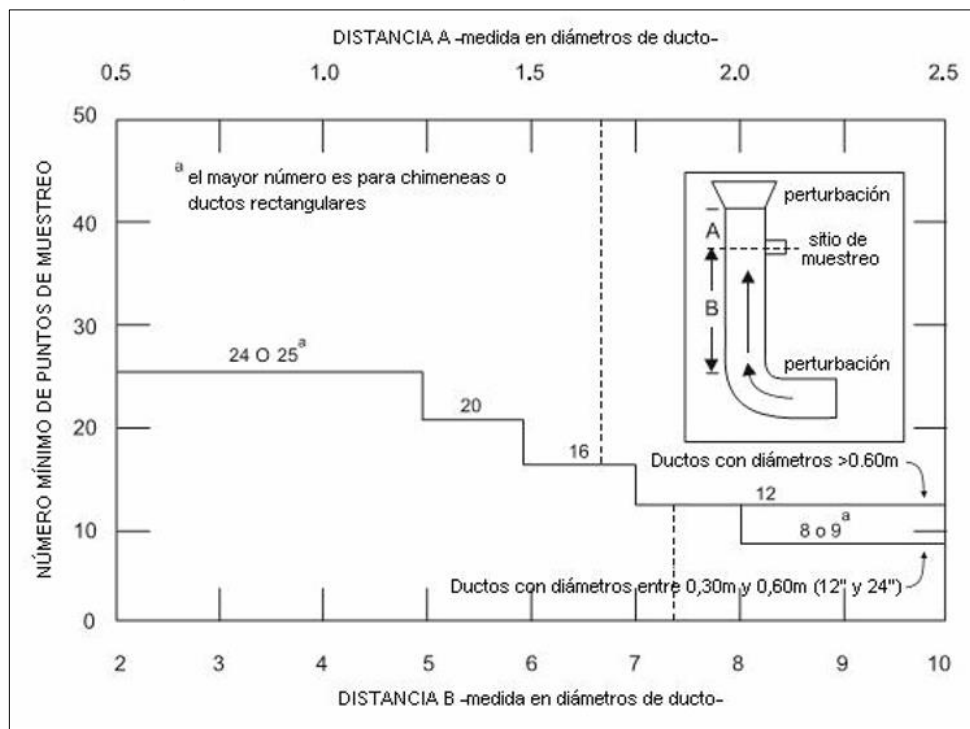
DISTANCIA A -medida en diámetros de ducto-

0.5 1.0 1.5 2.0 2.5

50
40
30
20
10
0

NÚMERO MÍNIMO DE PUNTOS DE MUESTREO

$^a$ el mayor número es para chimeneas o ductos rectangulares

perturbación

A

sitio de muestreo

B

perturbación

24 O 25$^a$

20

16

Ductos con diámetros >0.60m

12

8 o 9$^a$

Ductos con diámetros entre 0,30m y 0,60m (12" y 24")

2 3 4 5 6 7 8 9 10

DISTANCIA B -medida en diámetros de ducto-